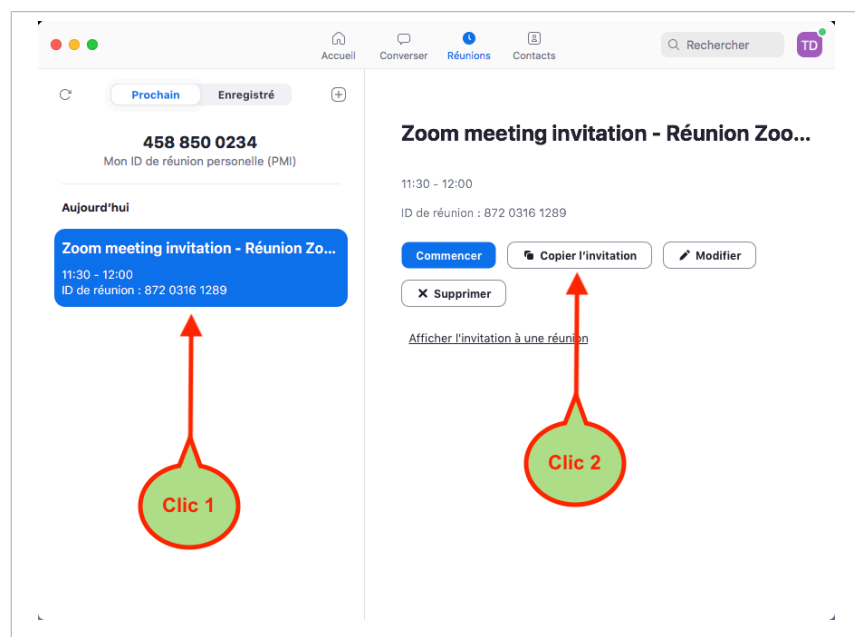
Accueil Converser Réunions Contacts

Rechercher

TD

Prochain Enregistré

458 850 0234
Mon ID de réunion personelle (PMI)

Aujourd'hui

Zoom meeting invitation - Réunion Zo...
11:30 - 12:00
ID de réunion : 872 0316 1289

Clic 1

Zoom meeting invitation - Réunion Zoo...

11:30 - 12:00

ID de réunion : 872 0316 1289

Commencer
Copier l'invitation
Modifier
Supprimer

Afficher l'invitation à une réunion

Clic 2